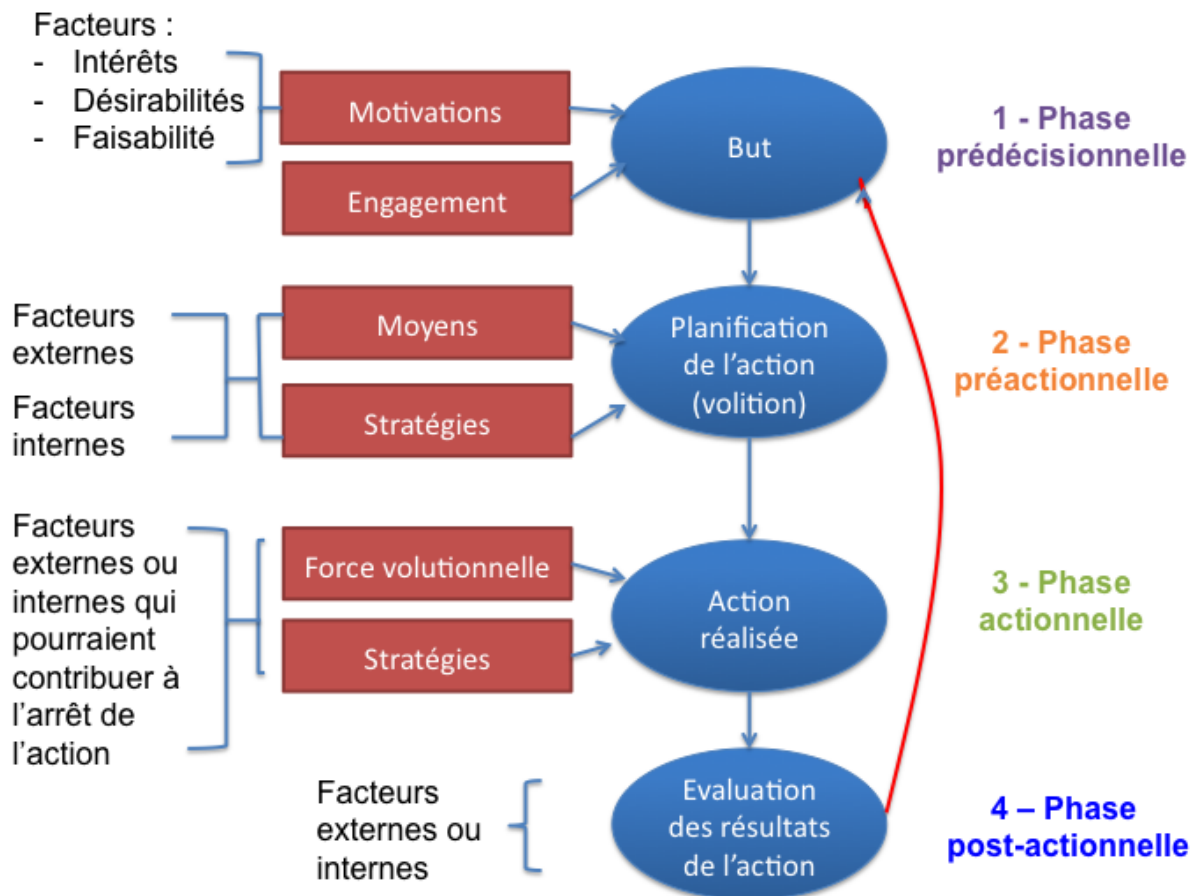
Facteurs :
- Intérêts
- Désirabilités
- Faisabilité

Motivations

Engagement

But

1 - Phase prédécisionnelle

Facteurs externes

Facteurs internes

Moyens

Stratégies

Planification de l'action (volition)

2 - Phase préactionnelle

Facteurs externes ou internes qui pourraient contribuer à l'arrêt de l'action

Force volutionnelle

Stratégies

Action réalisée

3 - Phase actionnelle

Facteurs externes ou internes

Evaluation des résultats de l'action

4 – Phase post-actionnelle